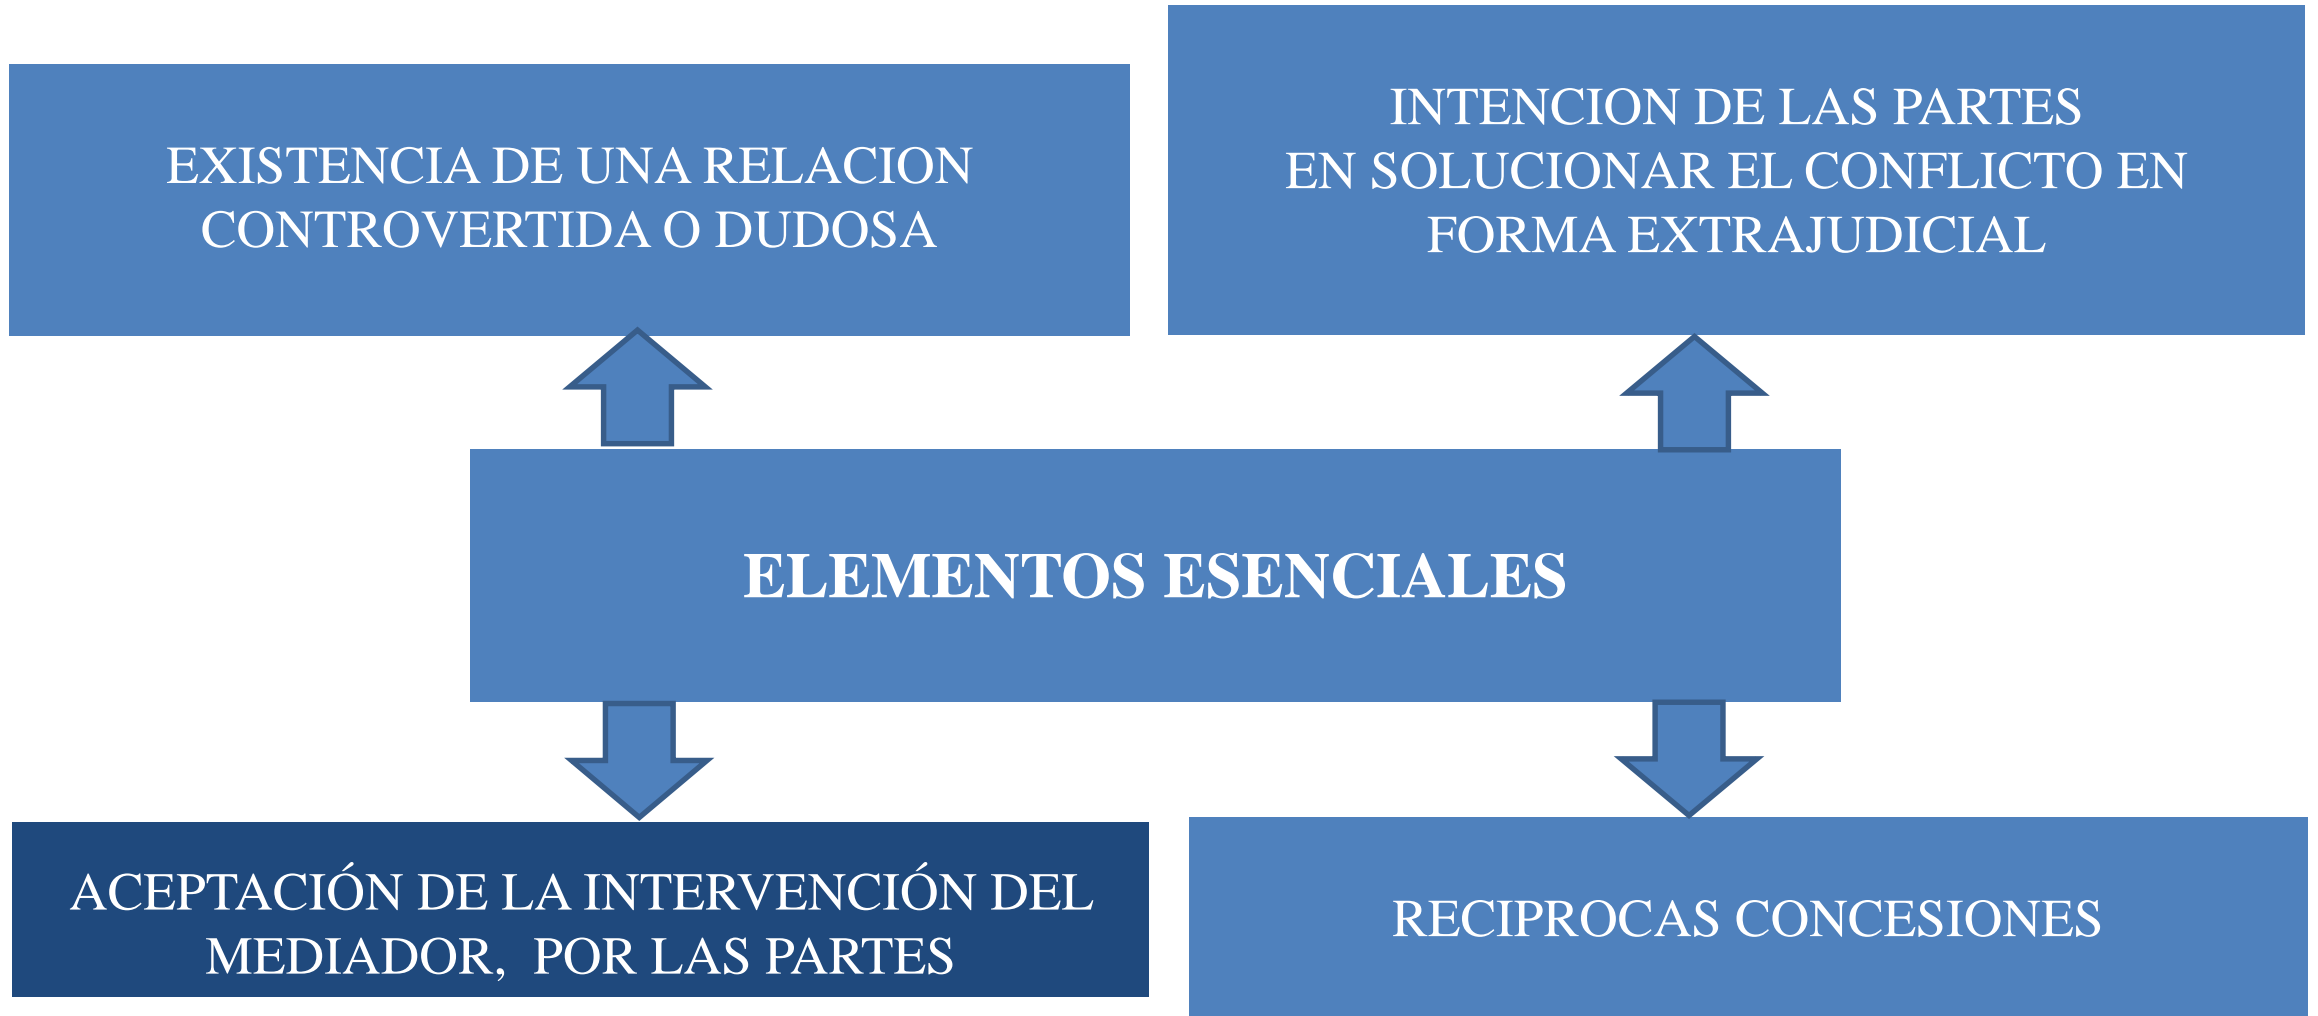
EXISTENCIA DE UNA RELACION CONTROVERTIDA O DUDOSA

INTENCION DE LAS PARTES EN SOLUCIONAR EL CONFLICTO EN FORMA EXTRAJUDICIAL

ELEMENTOS ESENCIALES

ACEPTACIÓN DE LA INTERVENCIÓN DEL MEDIADOR, POR LAS PARTES

RECIPROCAS CONCESIONES